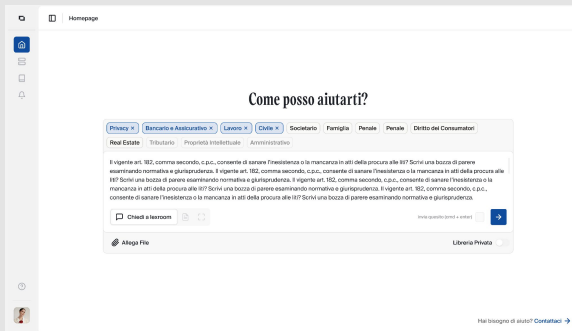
Homepage

Come posso aiutarti?

Privacy × Bancario e Assicurativo × Lavoro × Civile × Societario Famiglia Penale Penale Diritto dei Consumatori

Real Estate Tributario Proprietà Intellettuale Amministrativo

Il vigente art. 182, comma secondo, c.p.c., consente di sanare l'inesistenza o la mancanza in atti della procura alle liti? Scrivi una bozza di parere esaminando normative e giurisprudenza. Il vigente art. 182, comma secondo, c.p.c., consente di sanare l'inesistenza o la mancanza in atti della procura alle liti? Scrivi una bozza di parere esaminando normative e giurisprudenza. Il vigente art. 182, comma secondo, c.p.c., consente di sanare l'inesistenza o la mancanza in atti della procura alle liti? Scrivi una bozza di parere esaminando normative e giurisprudenza. Il vigente art. 182, comma secondo, c.p.c., consente di sanare l'inesistenza o la mancanza in atti della procura alle liti? Scrivi una bozza di parere esaminando normative e giurisprudenza.

Chiedi a lexroom

Invia quesito (ctrl + enter)

Allega File

Libreria Privata

Hai bisogno di aiuto? Contattaci →